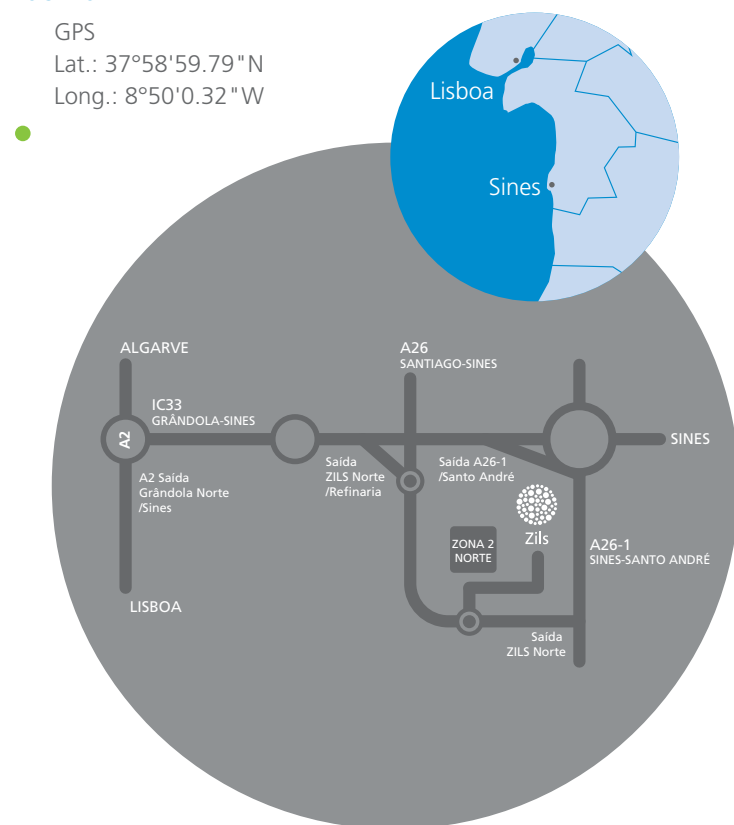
GPS
Lat.: 37°58'59.79"N
Long.: 8°50'0.32"W

Lisboa

Sines

ALGARVE

A26
SANTIAGO-SINES

IC33
GRÂNDOLA-SINES

A2

SINES

A2 Saída
Grândola Norte
/Sines

Saída
ZILS Norte
/Refinaria

Saída A26-1
/Santo André

ZONA 2
NORTE

Zils

A26-1
SINES-SANTO ANDRÉ

LISBOA

Saída
ZILS Norte